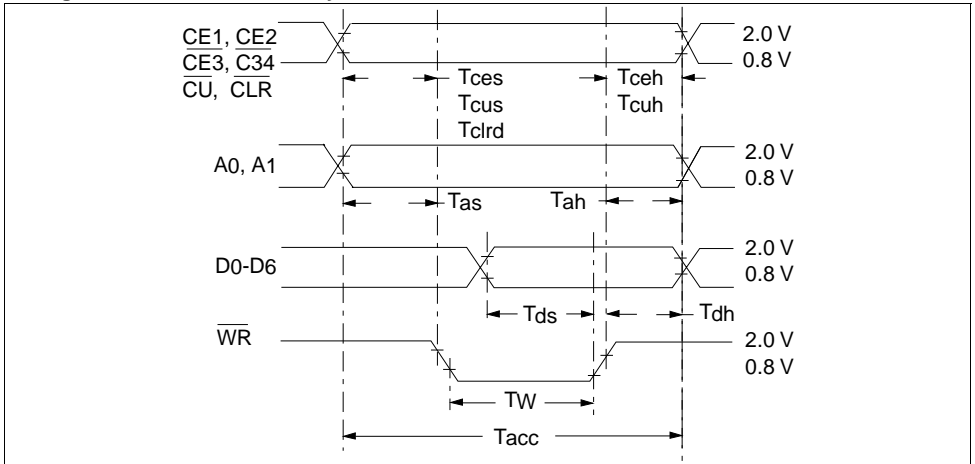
$\underline{CE1}$, $\underline{CE2}$
$\overline{CE3}$, $\overline{C34}$
$\overline{CU}$, $\overline{CLR}$

2.0 V
0.8 V

Tces
Tcus
Tclrd

Tceh
Tcuh

A0, A1

2.0 V
0.8 V

Tas

Tah

D0-D6

2.0 V
0.8 V

Tds

Tdh

$\overline{WR}$

2.0 V
0.8 V

TW

Tacc